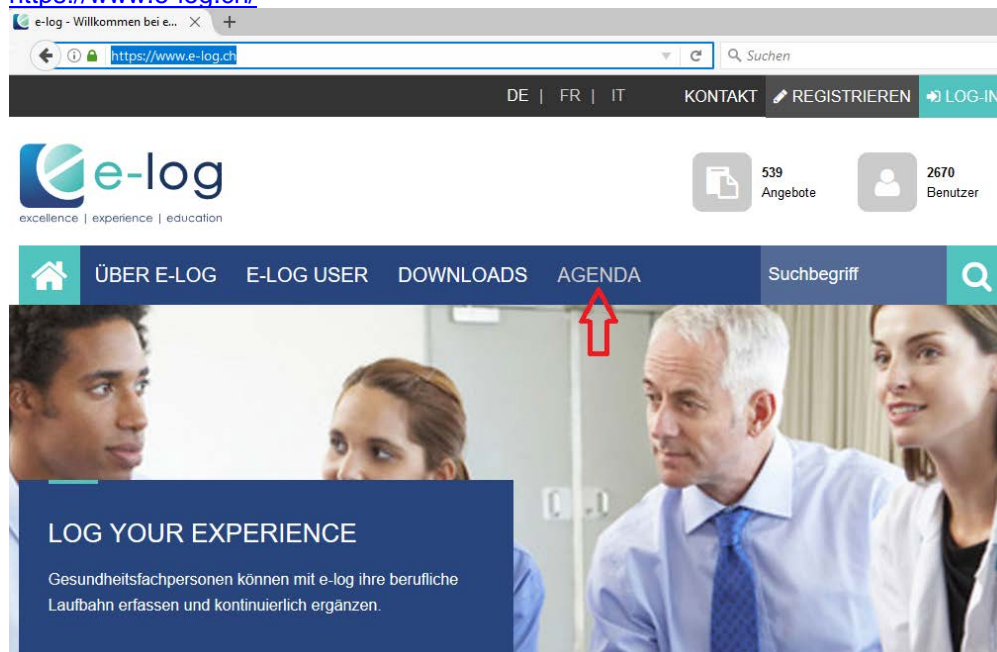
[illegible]

e-log - Willkommen bei e... ×

https://www.e-log.ch

Suchen

DE | FR | IT

KONTAKT REGISTRIEREN LOG-IN

e-log
excellence | experience | education

539
Angebote

2670
Benutzer

ÜBER E-LOG E-LOG USER DOWNLOADS AGENDA

Suchbegriff

LOG YOUR EXPERIENCE

Gesundheitsfachpersonen können mit e-log ihre berufliche Laufbahn erfassen und kontinuierlich ergänzen.